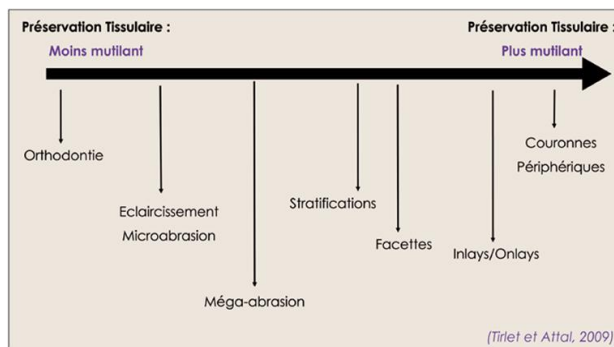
Préservation Tissulaire :
Moins mutilant

Préservation Tissulaire :
Plus mutilant

Orthodontie

Eclaircissement
Microabrasion

Méga-abrasion

Stratifications

Facettes

Inlays/Onlays

Couronnes
Périphériques

(Tirlet et Attal, 2009)